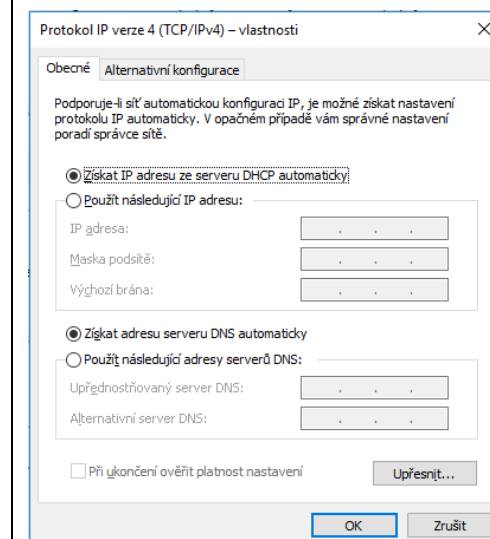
Protokol IP verze 4 (TCP/IPv4) – vlastnosti

×

Obecné | Alternativní konfigurace

Podporuje-li síť automatickou konfiguraci IP, je možné získat nastavení protokolu IP automaticky. V opačném případě vám správné nastavení poradí správce sítě.

Získat IP adresu ze serveru DHCP automaticky

Použít následující IP adresu:

IP adresa:

Maska podsítě:

Výchozí brána:

Získat adresu serveru DNS automaticky

Použít následující adresy serverů DNS:

Upřednostňovaný server DNS:

Alternativní server DNS:

Při ukončení ověřit platnost nastavení

Upřesnit...

OK

Zrušit